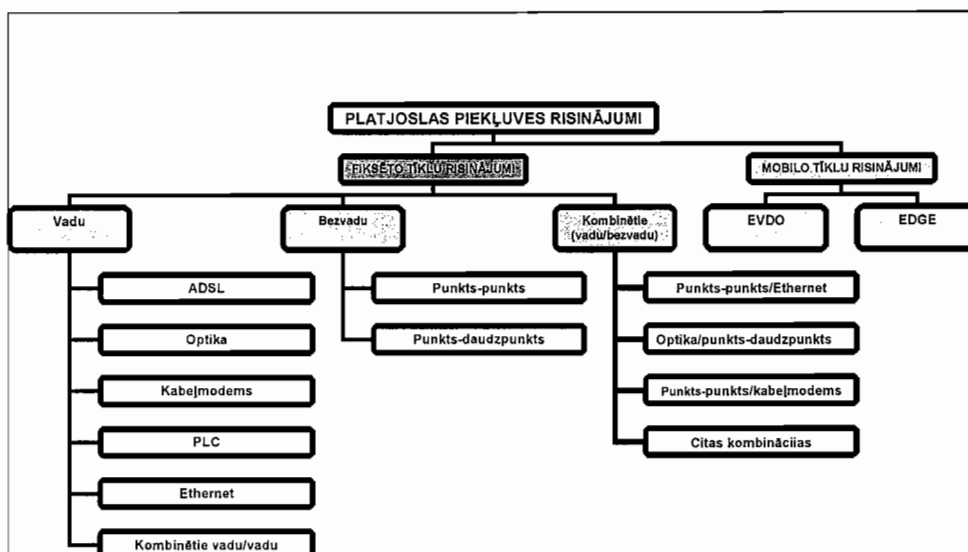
PLATJOSLAS PIEKĻUVES RISINĀJUMI

FIKSĒTO TĪKLU RISINĀJUMI

MOBILO TĪKLU RISINĀJUMI

Vadu

Bezvadu

Kombinētie (vadu/bezvadu)

EVDO

EDGE

ADSL

Optika

Kabeļmodems

PLC

Ethernet

Kombinētie vadu/vadu

Punkts-punkts

Punkts-daudzpunkts

Punkts-punkts/Ethernet

Optika/punkts-daudzpunkts

Punkts-punkts/kabeļmodems

Citas kombinācijas